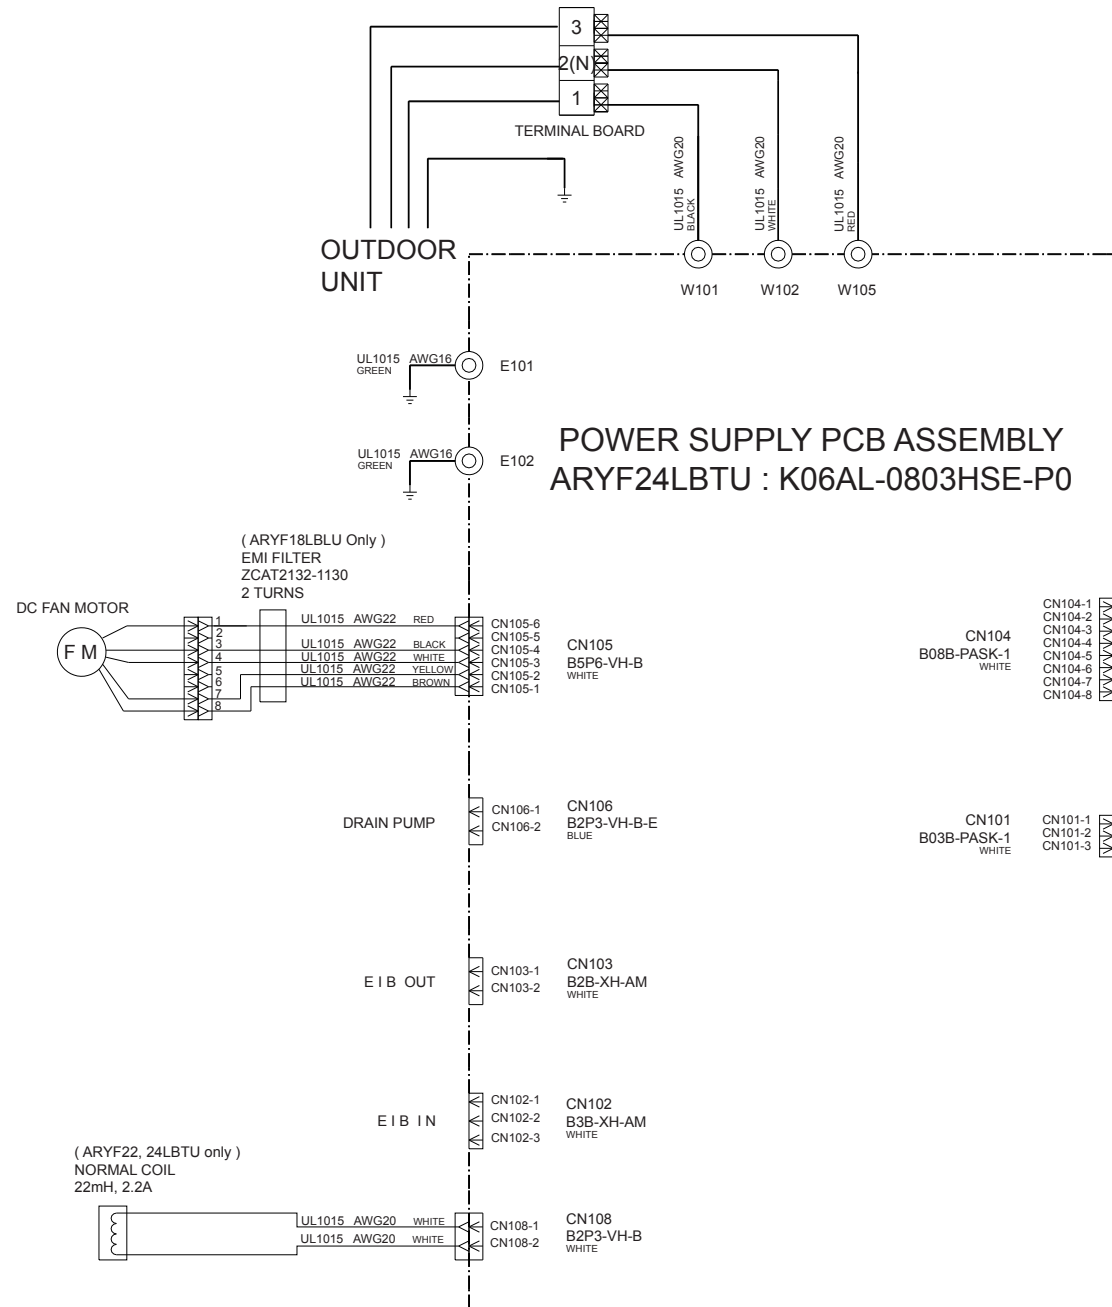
3
2(N)
1
TERMINAL BOARD

UL1015 AWG20 BLACK
UL1015 AWG20 WHITE
UL1015 AWG20 RED

OUTDOOR UNIT

W101 W102 W105

UL1015 AWG16 GREEN
E101

UL1015 AWG16 GREEN
E102

POWER SUPPLY PCB ASSEMBLY
ARYF24LBTU : K06AL-0803HSE-P0

( ARYF18LBLU Only )
EMI FILTER
ZCAT2132-1130
2 TURNS

DC FAN MOTOR
F M
1
2
3
4
5
6
7
8
UL1015 AWG22 RED
UL1015 AWG22 BLACK
UL1015 AWG22 WHITE
UL1015 AWG22 YELLOW
UL1015 AWG22 BROWN
CN105-6
CN105-5
CN105-4
CN105-3
CN105-2
CN105-1
CN105
B5P6-VH-B
WHITE

CN104
B08B-PASK-1
WHITE
CN104-1
CN104-2
CN104-3
CN104-4
CN104-5
CN104-6
CN104-7
CN104-8

DRAIN PUMP
CN106-1
CN106-2
CN106
B2P3-VH-B-E
BLUE

CN101
B03B-PASK-1
WHITE
CN101-1
CN101-2
CN101-3

E I B OUT
CN103-1
CN103-2
CN103
B2B-XH-AM
WHITE

E I B I N
CN102-1
CN102-2
CN102-3
CN102
B3B-XH-AM
WHITE

( ARYF22, 24LBTU only )
NORMAL COIL
22mH, 2.2A
UL1015 AWG20 WHITE
UL1015 AWG20 WHITE
CN108-1
CN108-2
CN108
B2P3-VH-B
WHITE